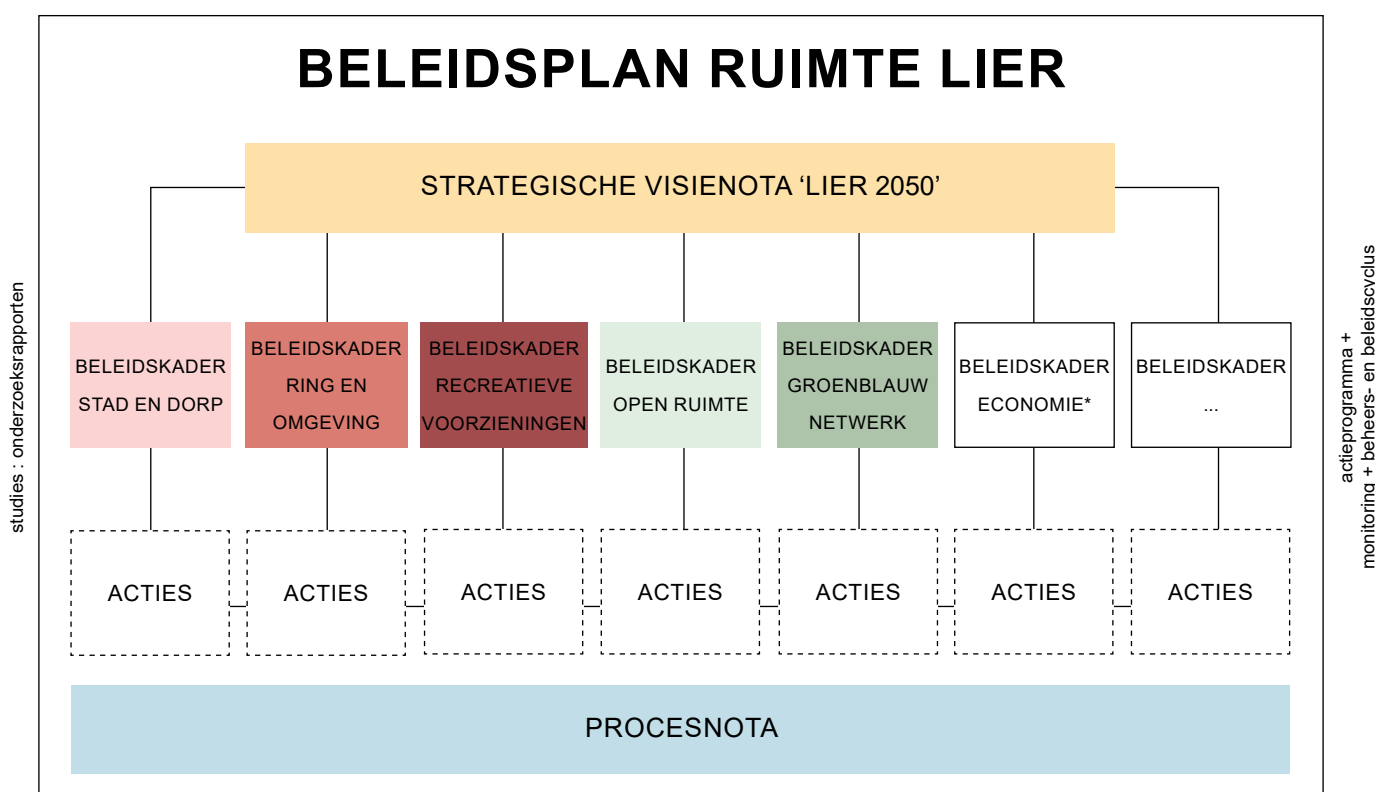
BELEIDSPLAN RUIMTE LIER

STRATEGISCHE VISIENOTA 'LIER 2050'

studies : onderzoeksrapporten

BELEIDSKADER STAD EN DORP

BELEIDSKADER RING EN OMGEVING

BELEIDSKADER RECREATIEVE VOORZIENINGEN

BELEIDSKADER OPEN RUIMTE

BELEIDSKADER GROENBLAUW NETWERK

BELEIDSKADER ECONOMIE*

BELEIDSKADER ...

actieprogramma + monitoring + beheers- en beleidscyclus

ACTIES

ACTIES

ACTIES

ACTIES

ACTIES

ACTIES

ACTIES

PROCESNOTA